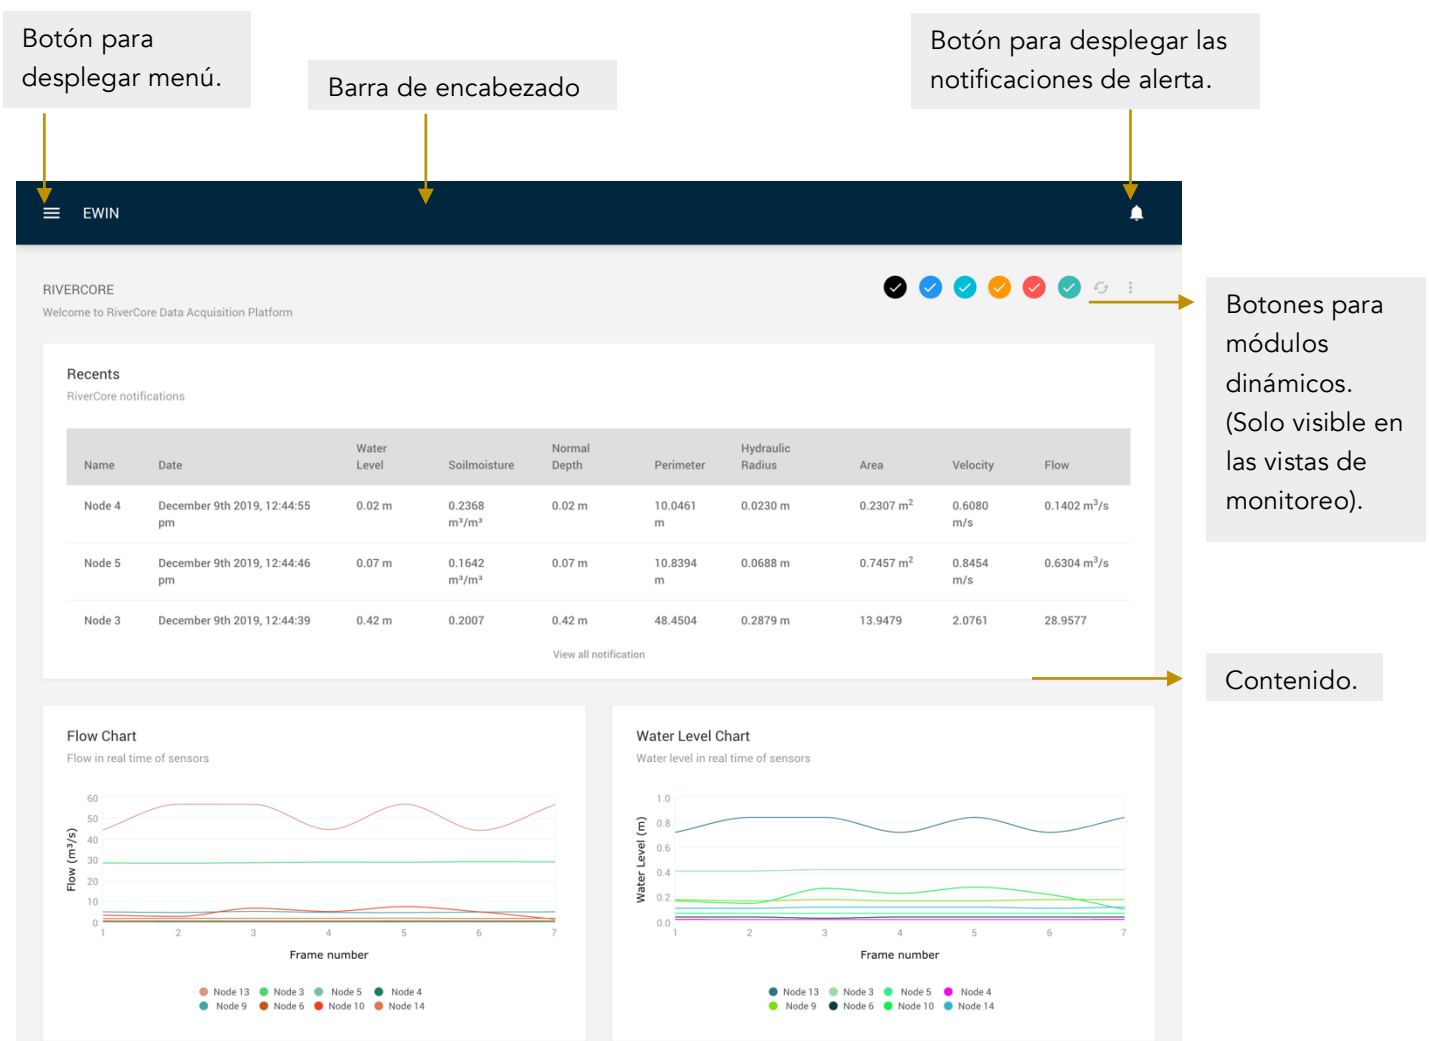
Botón para desplegar menú.

Barra de encabezado

Botón para desplegar las notificaciones de alerta.

EWIN

RIVERCORE

Welcome to RiverCore Data Acquisition Platform

Botones para módulos dinámicos. (Solo visible en las vistas de monitoreo).

Recents

RiverCore notifications

| Name | Date | Water Level | Soilmoisture | Normal Depth | Perimeter | Hydraulic Radius | Area | Velocity | Flow |
|---|---|---|---|---|---|---|---|---|---|
| Node 4 | December 9th 2019, 12:44:55 pm | 0.02 m | 0.2368 m³/m³ | 0.02 m | 10.0461 m | 0.0230 m | 0.2307 m² | 0.6080 m/s | 0.1402 m³/s |
| Node 5 | December 9th 2019, 12:44:46 pm | 0.07 m | 0.1642 m³/m³ | 0.07 m | 10.8394 m | 0.0688 m | 0.7457 m² | 0.8454 m/s | 0.6304 m³/s |
| Node 3 | December 9th 2019, 12:44:39 | 0.42 m | 0.2007 | 0.42 m | 48.4504 | 0.2879 m | 13.9479 | 2.0761 | 28.9577 |

View all notification

Contenido.

Flow Chart

Flow in real time of sensors

Flow (m³/s)

60 50 40 30 20 10 0

1 2 3 4 5 6 7

Frame number

Node 13 Node 3 Node 5 Node 4 Node 9 Node 6 Node 10 Node 14

Water Level Chart

Water level in real time of sensors

Water Level (m)

1.0 0.8 0.6 0.4 0.2 0.0

1 2 3 4 5 6 7

Frame number

Node 13 Node 3 Node 5 Node 4 Node 9 Node 6 Node 10 Node 14